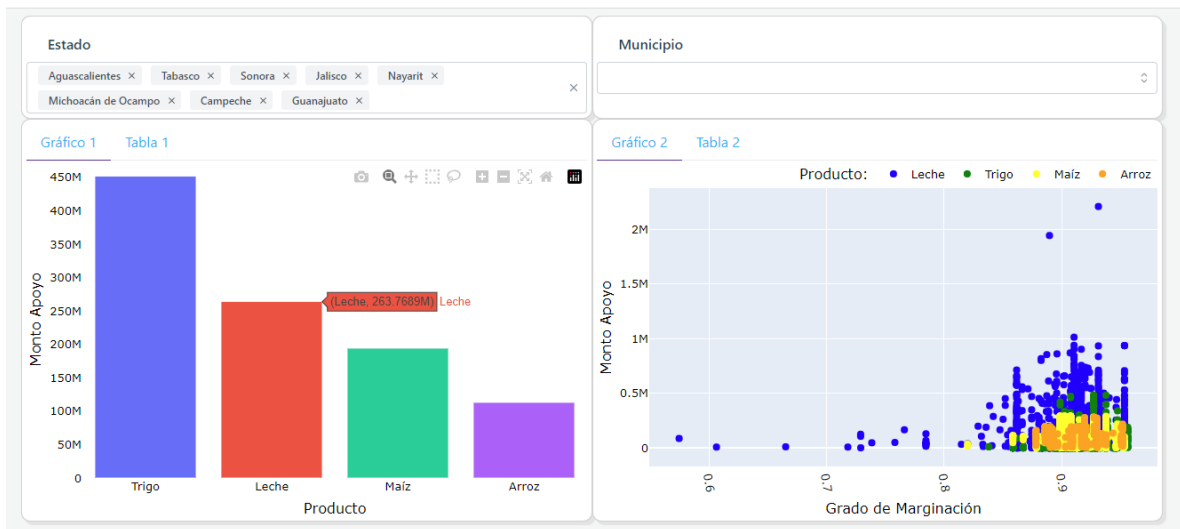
Estado

Aguascalientes ×
Tabasco ×
Sonora ×
Jalisco ×
Nayarit ×
Michoacán de Ocampo ×
Campeche ×
Guanajuato ×
×

Municipio

Gráfico 1
Tabla 1

450M
400M
350M
300M
250M
200M
150M
100M
50M
0

Monto Apoyo

(Leche, 263.7689M) Leche

Trigo
Leche
Maíz
Arroz

Producto

Gráfico 2
Tabla 2

Producto: Leche Trigo Maíz Arroz

2M
1.5M
1M
0.5M
0

Monto Apoyo

0.6
0.7
0.8
0.9

Grado de Marginación